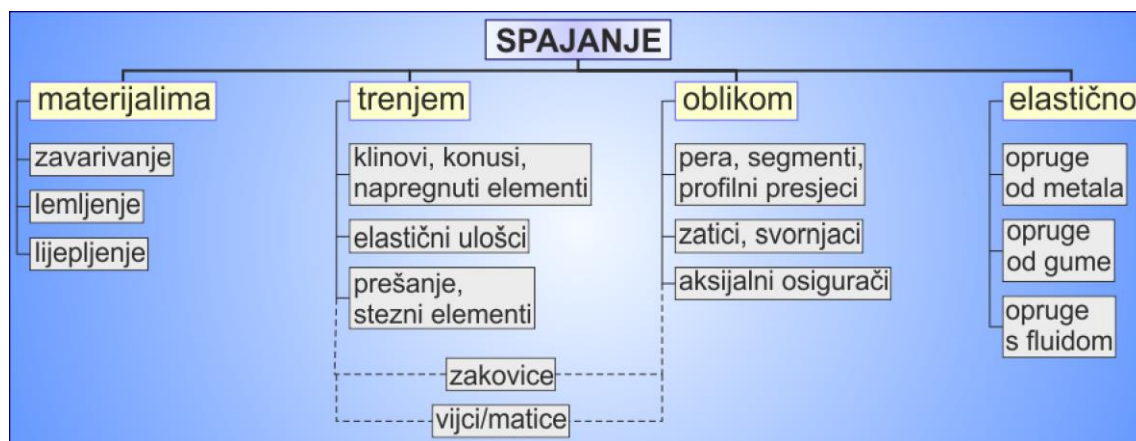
SPAJANJE

materijalima

zavarivanje

lemljenje

lijepljenje

trenjem

klinovi, konusi, napregnuti elementi

elastični ulošci

prešanje, stezni elementi

oblikom

pera, segmenti, profilni presjeci

zatici, svornjaci

aksijalni osigurači

elastično

opruge od metala

opruge od gume

opruge s fluidom

zakovice

vijci/matice